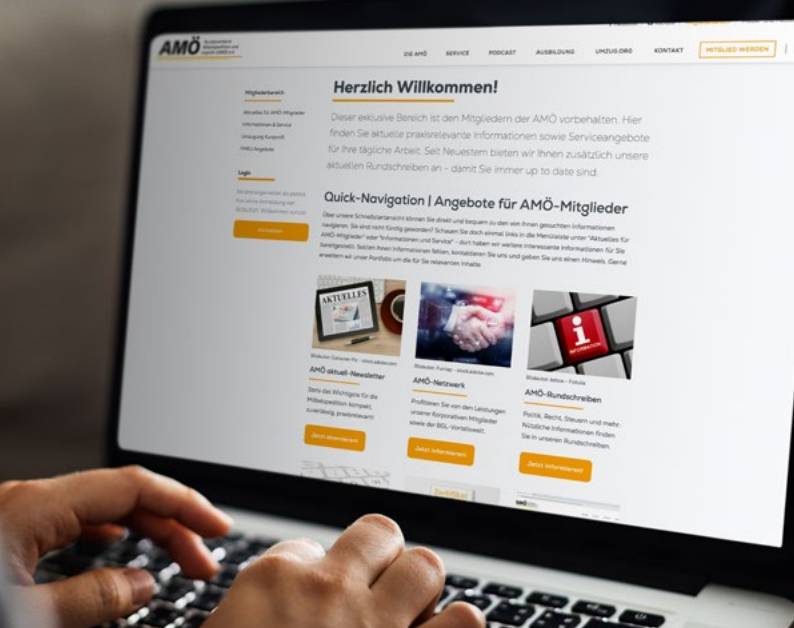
AMÖ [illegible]

DIE AMÖ SERVICE PODCAST AUSBILDUNG UMZUG.ORG KONTAKT MITGLIED WERDEN

Mitgliederbereich

Aktuelles für AMÖ-Mitglieder

Informationen & Service

Umzugung Kompakt

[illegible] Angebote

Login

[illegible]

Anmelden

Herzlich Willkommen!

Dieser exklusive Bereich ist den Mitgliedern der AMÖ vorbehalten. Hier finden Sie aktuelle praxisrelevante Informationen sowie Serviceangebote für Ihre tägliche Arbeit. Seit Neuestem bieten wir Ihnen zusätzlich unsere aktuellen Rundschreiben an – damit Sie immer up to date sind.

Quick-Navigation | Angebote für AMÖ-Mitglieder

Über unsere Schnellübersicht können Sie direkt und bequem zu den von Ihnen gesuchten Informationen navigieren. Sie sind nicht fündig geworden? Schauen Sie doch einmal links in die Menüleiste unter "Aktuelles für AMÖ-Mitglieder" oder "Informationen und Service" – dort haben wir weitere interessante Informationen für Sie bereitgestellt. Sollten Ihnen Informationen fehlen, kontaktieren Sie uns und geben Sie uns einen Hinweis. Gerne erweitern wir unser Portfolio um die für Sie relevanten Inhalte.

AKTUELLES

Bildautor: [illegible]

AMÖ aktuell-Newsletter

Stets das Wichtigste für die Möbelspedition kompakt, zuverlässig, praxisrelevant!

Jetzt abonnieren

Bildautor: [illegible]

AMÖ-Netzwerk

Profitieren Sie von den Leistungen unserer Korporativen Mitglieder sowie der BGL-Vorteilswelt.

Jetzt informieren

INFORMATION

Bildautor: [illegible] – Fotolia

AMÖ-Rundschreiben

Politik, Recht, Steuern und mehr. Nützliche Informationen finden Sie in unseren Rundschreiben.

Jetzt informieren